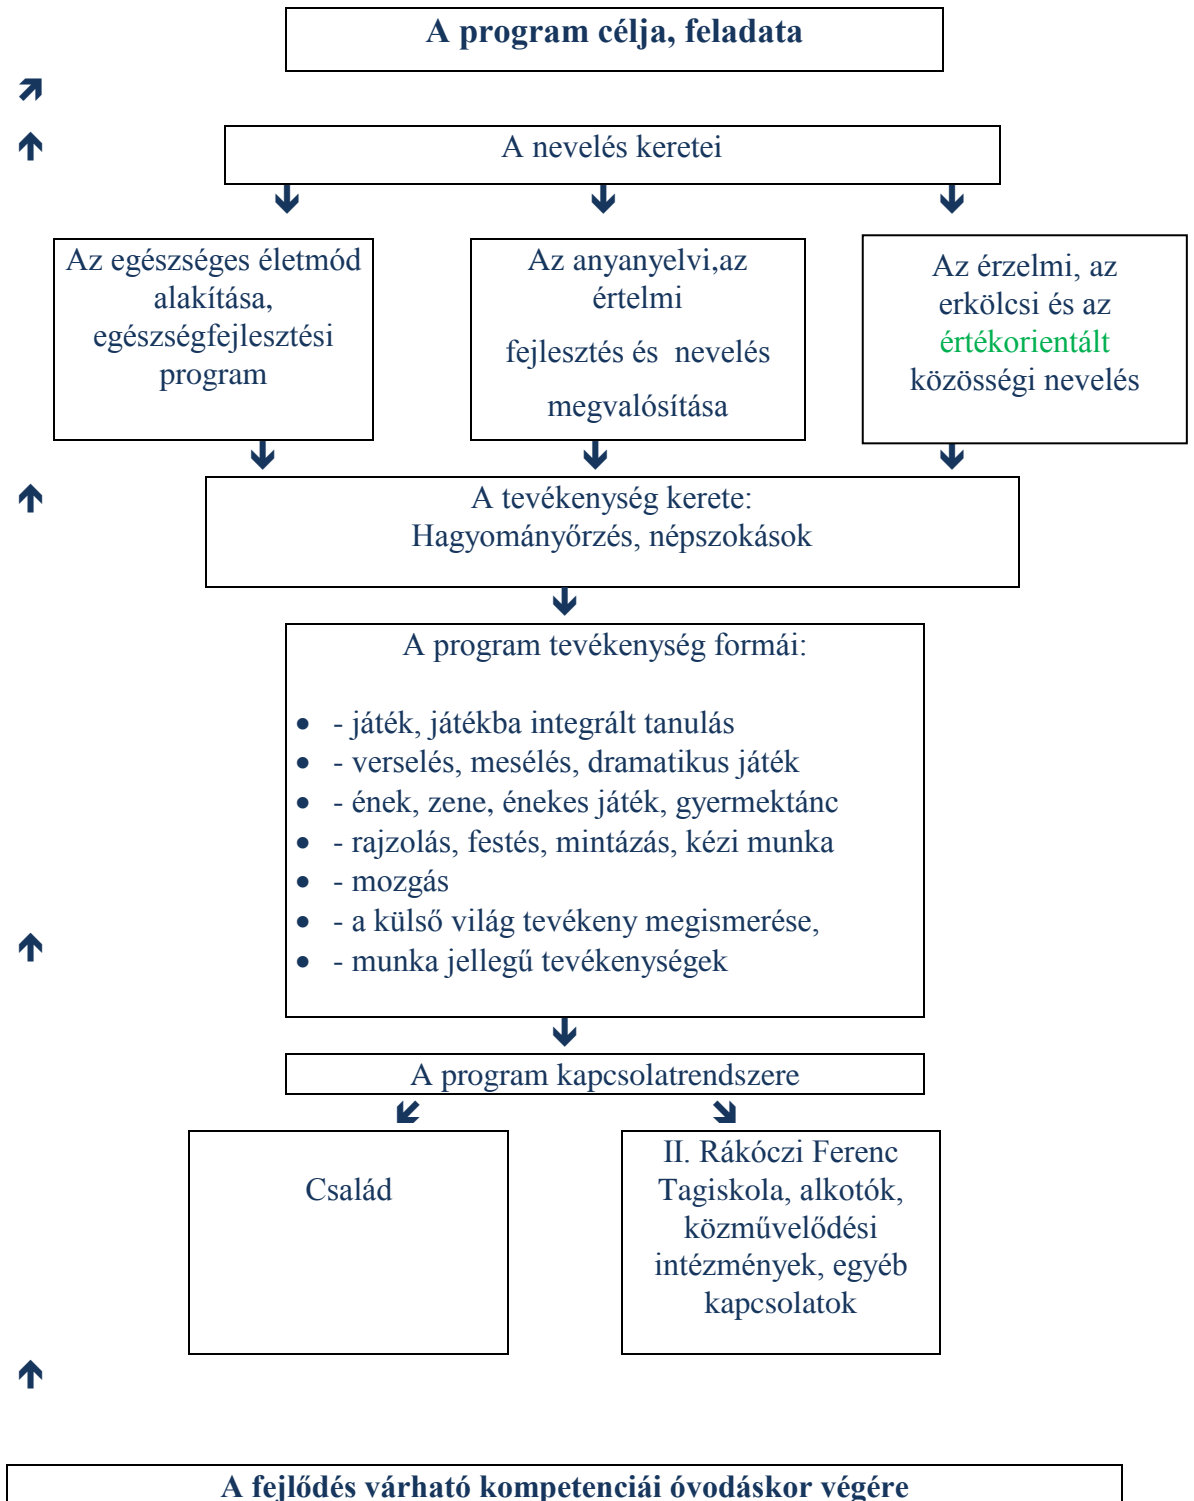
A program célja, feladata

A nevelés keretei

Az egészséges életmód alakítása, egészségfejlesztési program

Az anyanyelvi,az értelmi

fejlesztés és nevelés

megvalósítása

Az érzelmi, az erkölcsi és az értékorientált közösségi nevelés

A tevékenység kerete:
Hagyományőrzés, népszokások

A program tevékenység formái:

- - játék, játékba integrált tanulás
- - verselés, mesélés, dramatikus játék
- - ének, zene, énekes játék, gyermektánc
- - rajzolás, festés, mintázás, kézi munka
- - mozgás
- - a külső világ tevékeny megismerése,
- - munka jellegű tevékenységek

A program kapcsolatrendszere

Család

II. Rákóczi Ferenc Tagiskola, alkotók, közművelődési intézmények, egyéb kapcsolatok

A fejlődés várható kompetenciái óvodáskor végére